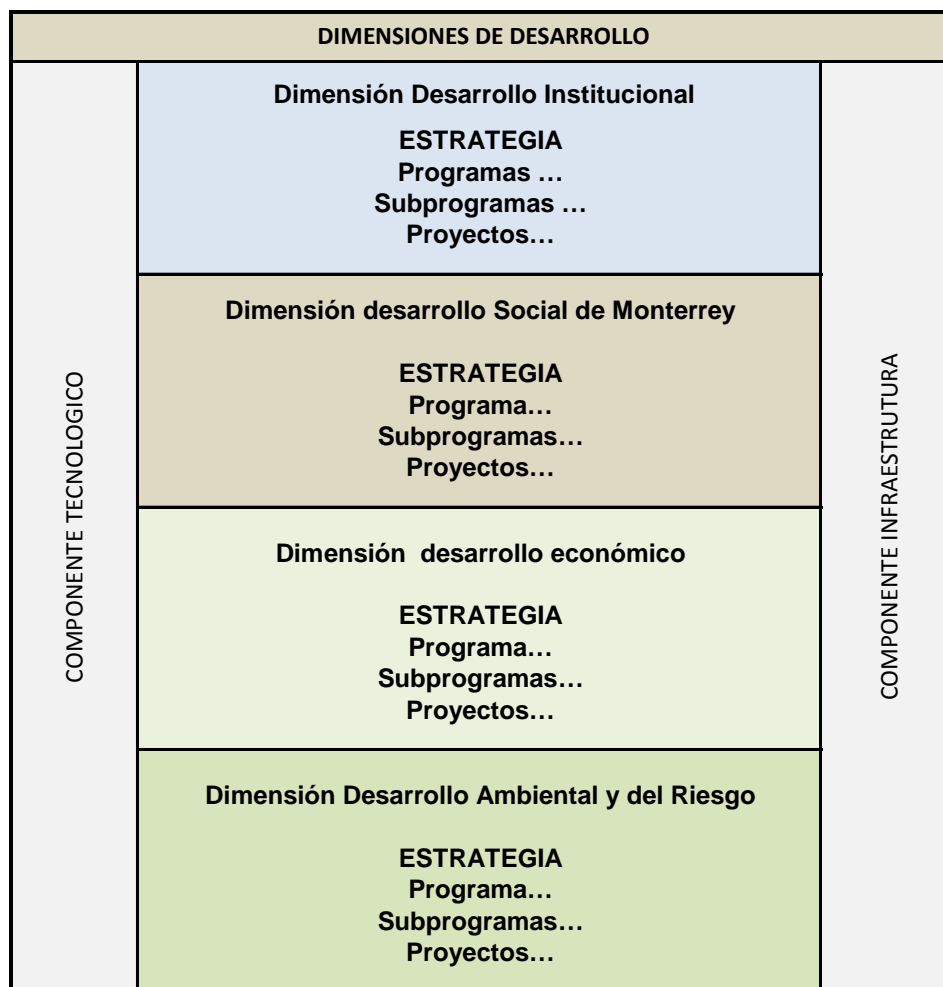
DIMENSIONES DE DESARROLLO

COMPONENTE TECNOLOGICO

Dimensión Desarrollo Institucional

ESTRATEGIA
Programas …
Subprogramas …
Proyectos…

Dimensión desarrollo Social de Monterrey

ESTRATEGIA
Programa…
Subprogramas…
Proyectos…

Dimensión desarrollo económico

ESTRATEGIA
Programa…
Subprogramas…
Proyectos…

Dimensión Desarrollo Ambiental y del Riesgo

ESTRATEGIA
Programa…
Subprogramas…
Proyectos…

COMPONENTE INFRAESTRUTURA